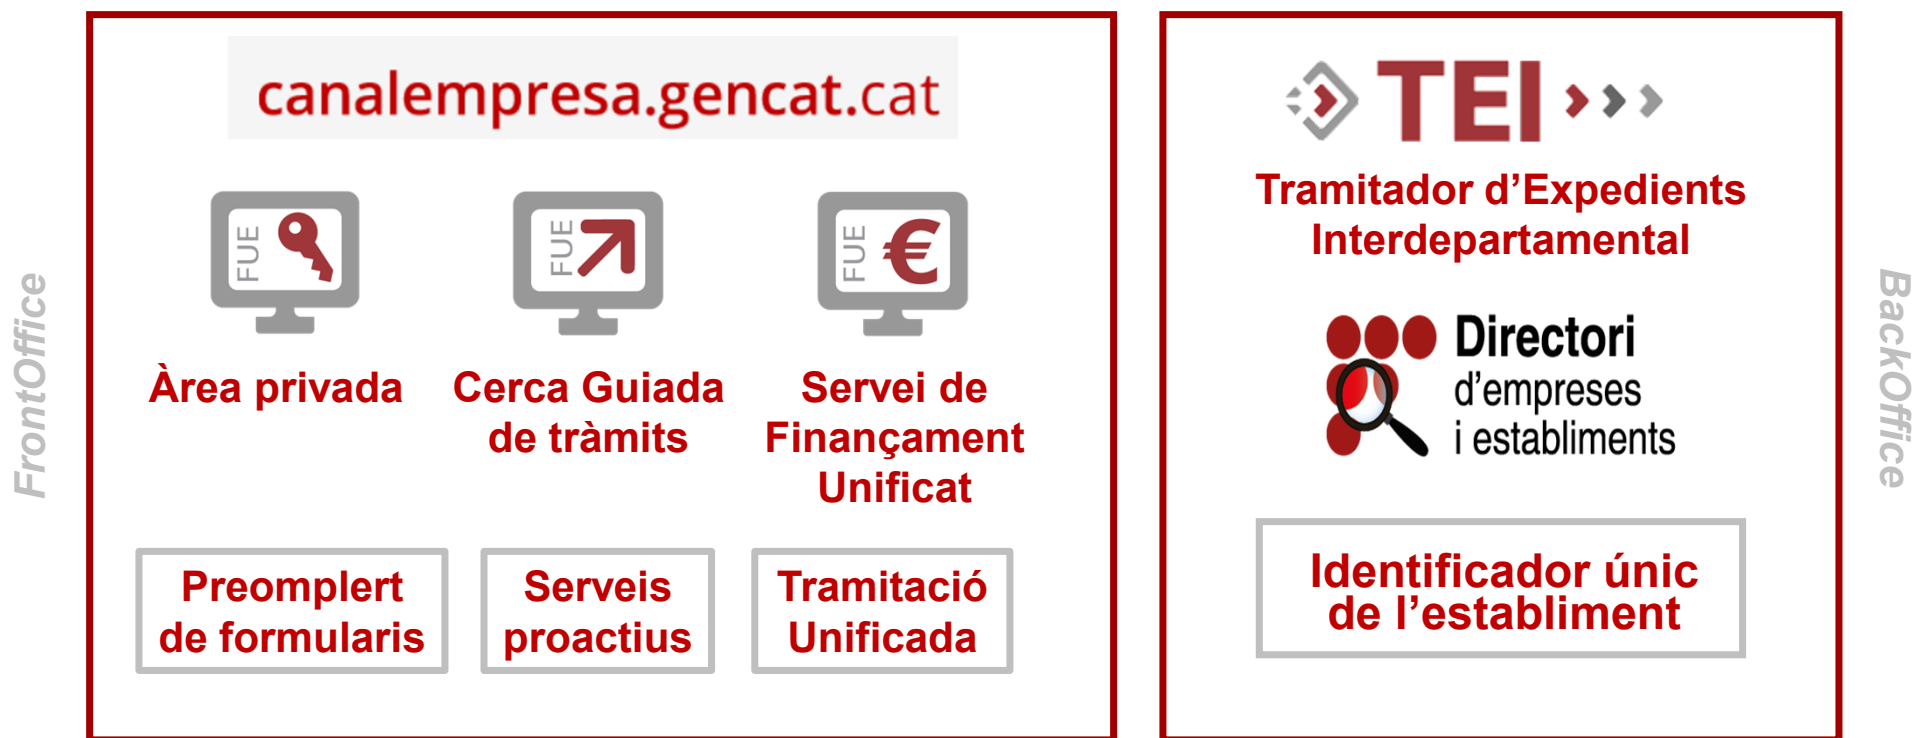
FrontOffice

canalempresa.gencat.cat

FUE

Àrea privada

FUE

Cerca Guiada de tràmits

FUE €

Servei de Finançament Unificat

Preomplert de formularis

Serveis proactius

Tramitació Unificada

TEI

Tramitador d'Expedients Interdepartamental

Directori d'empreses i establiments

Identificador únic de l'establiment

BackOffice